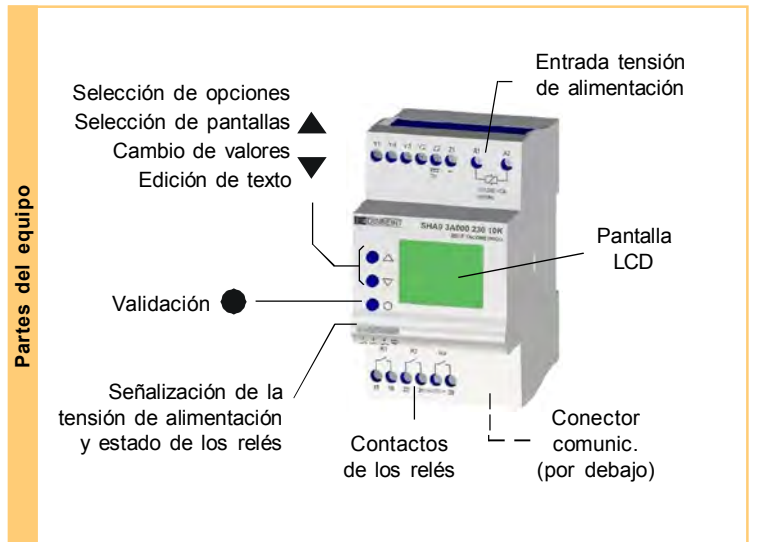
Partes del equipo

Selección de opciones
Selección de pantallas
Cambio de valores
Edición de texto

Entrada tensión de alimentación

Pantalla LCD

Validación

Señalización de la tensión de alimentación y estado de los relés

Contactos de los relés

Conector comunic. (por debajo)

SHA9 3A000 230 10K